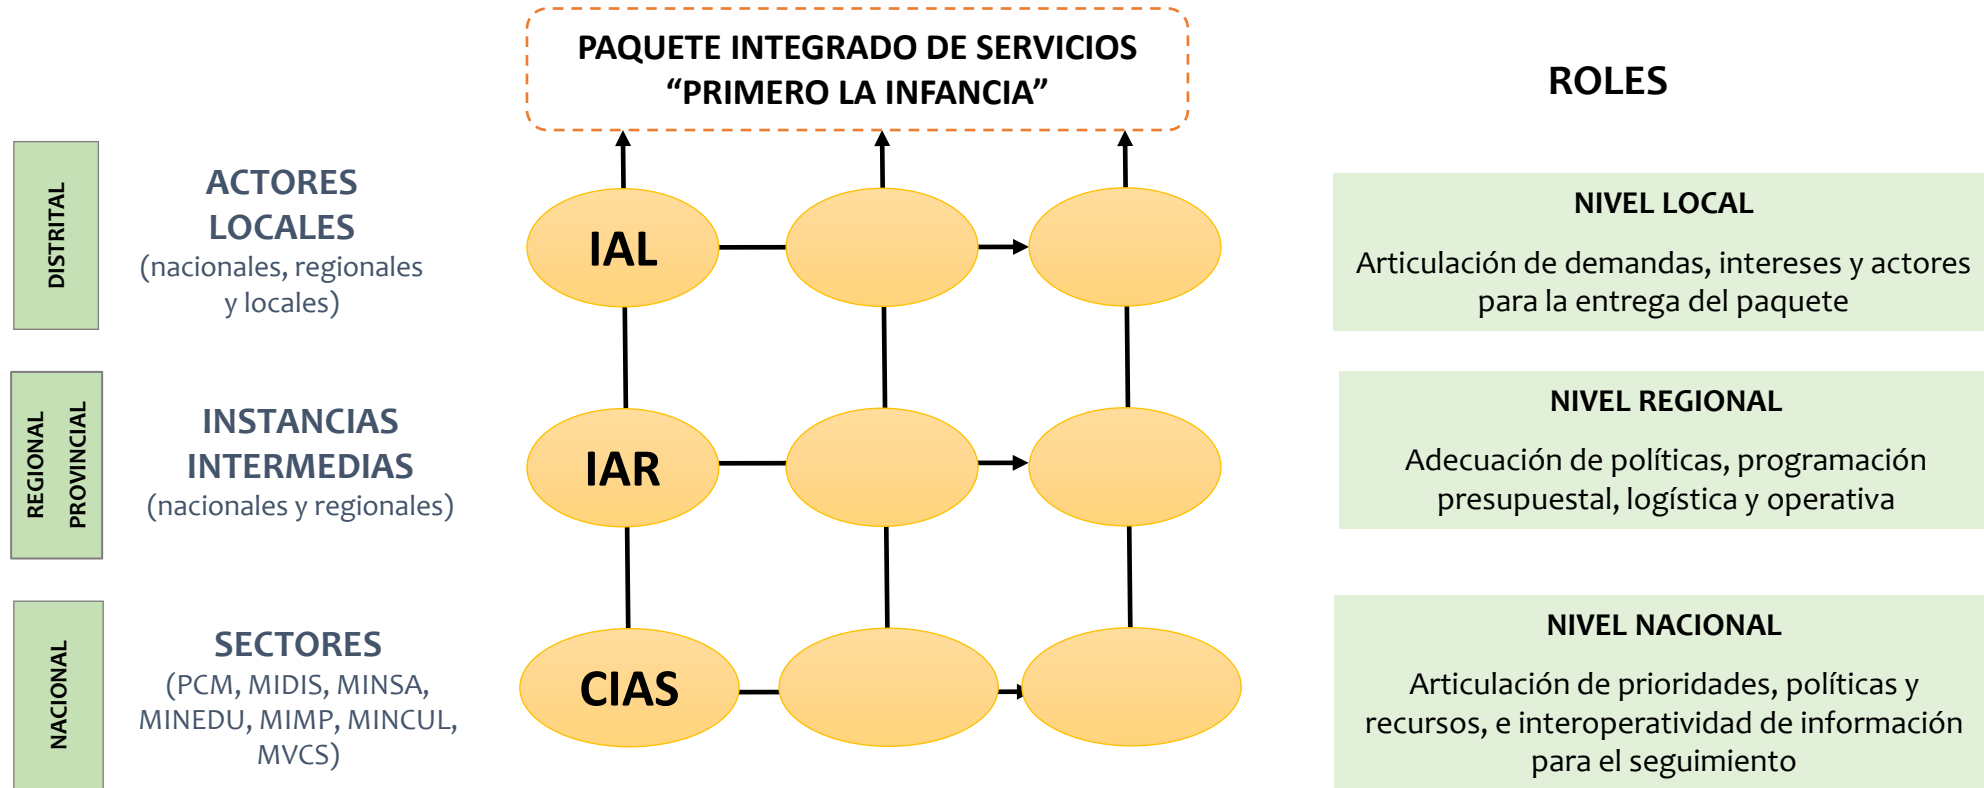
PAQUETE INTEGRADO DE SERVICIOS "PRIMERO LA INFANCIA"

ROLES

DISTRITAL

ACTORES LOCALES
(nacionales, regionales y locales)

IAL

NIVEL LOCAL

Articulación de demandas, intereses y actores para la entrega del paquete

REGIONAL
PROVINCIAL

INSTANCIAS INTERMEDIAS
(nacionales y regionales)

IAR

NIVEL REGIONAL

Adecuación de políticas, programación presupuestal, logística y operativa

NACIONAL

SECTORES
(PCM, MIDIS, MINSA, MINEDU, MIMP, MINCUL, MVCS)

CIAS

NIVEL NACIONAL

Articulación de prioridades, políticas y recursos, e interoperatividad de información para el seguimiento